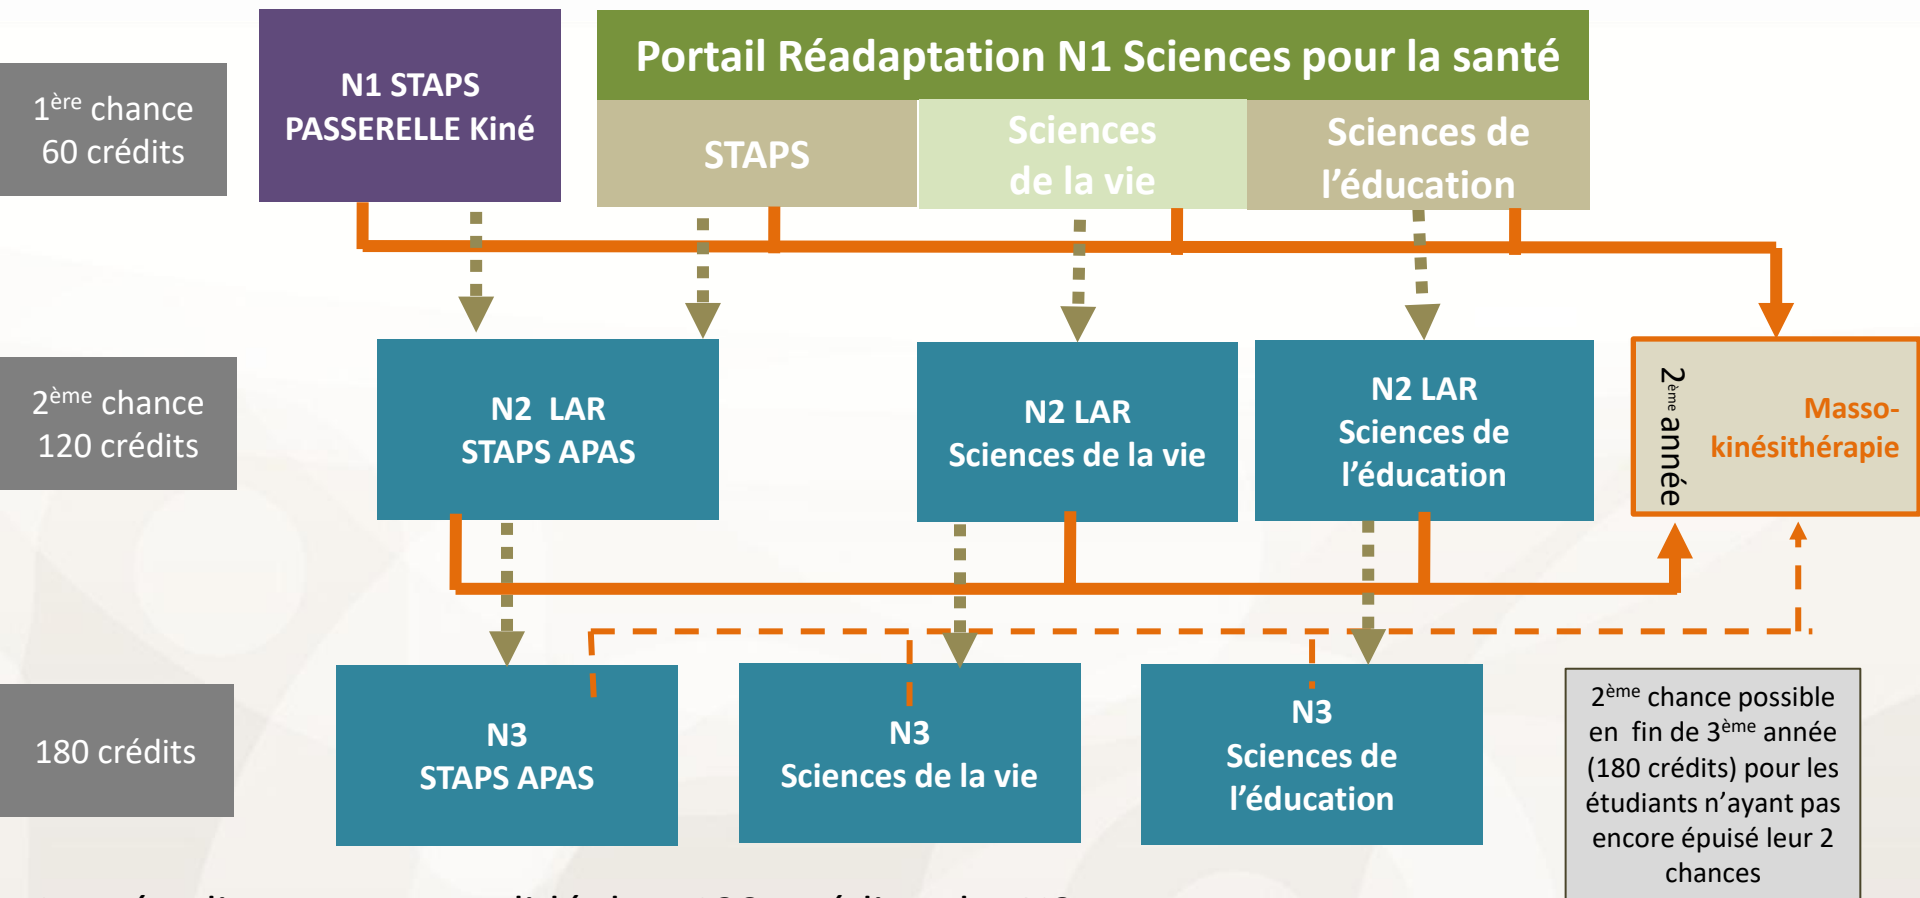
$1^{ère}$ chance
60 crédits

N1 STAPS
PASSERELLE Kiné

Portail Réadaptation N1 Sciences pour la santé

STAPS

Sciences de la vie

Sciences de l'éducation

$2^{ème}$ chance
120 crédits

N2 LAR
STAPS APAS

N2 LAR
Sciences de la vie

N2 LAR
Sciences de l'éducation

$2^{ème}$ année

Masso-kinésithérapie

180 crédits

N3
STAPS APAS

N3
Sciences de la vie

N3
Sciences de l'éducation

$2^{ème}$ chance possible en fin de $3^{ème}$ année (180 crédits) pour les étudiants n'ayant pas encore épuisé leur 2 chances

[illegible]